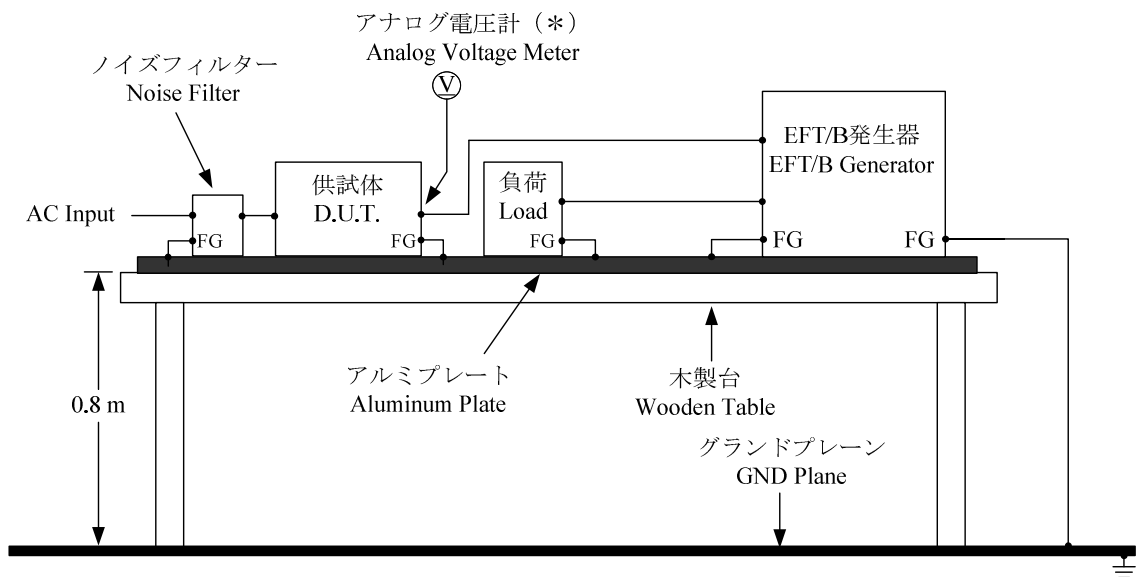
アナログ電圧計（＊）
Analog Voltage Meter

V

ノイズフィルター
Noise Filter

EFT/B発生器
EFT/B Generator

供試体
D.U.T.

負荷
Load

AC Input

FG

FG

FG

FG

FG

アルミプレート
Aluminum Plate

木製台
Wooden Table

0.8 m

グランドプレーン
GND Plane